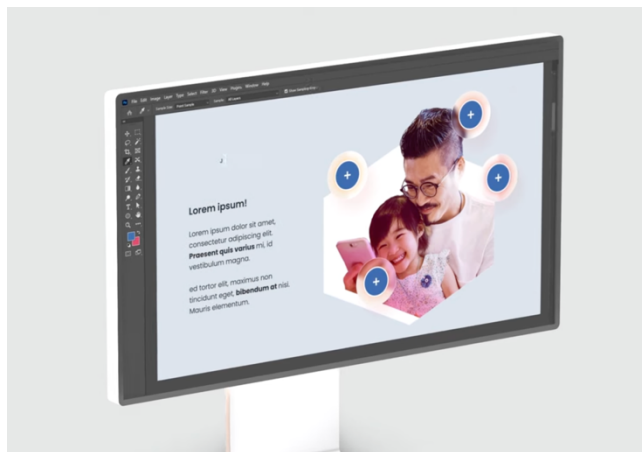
Lorem ipsum!

Lorem ipsum dolor sit amet, consectetur adipiscing elit. **Praesent quis varius** mi, id vestibulum magna.

ed tortor elit, maximus non tincidunt eget, **bibendum at** nisi. Mauris elementum.

+

+

+

+

File Edit Image Layer Type Select Filter 3D View Plugins Window Help